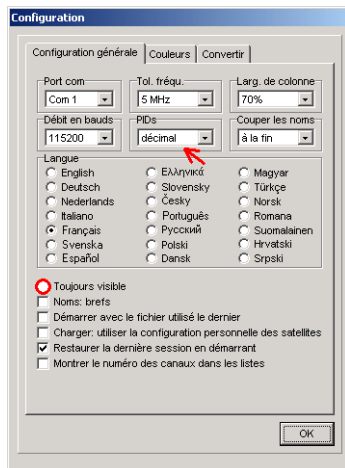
Configuration

Configuration générale | Couleurs | Convertir

Port com
Com 1

Tol. fréqu.
5 MHz

Larg. de colonne
70%

Débit en bauds
115200

PIDs
décimal

Couper les noms
à la fin

Langue
English
Deutsch
Nederlands
Italiano
Français
Svenska
Español
Ελληνικά
Slovensky
Česky
Português
Русский
Polski
Dansk
Magyar
Türkçe
Norsk
Romana
Suomalainen
Hrvatski
Srpski

Toujours visible
Noms: brefs
Démarrer avec le fichier utilisé le dernier
Charger: utiliser la configuration personnelle des satellites
Restaurer la dernière session en démarrant
Montrer le numéro des canaux dans les listes

OK